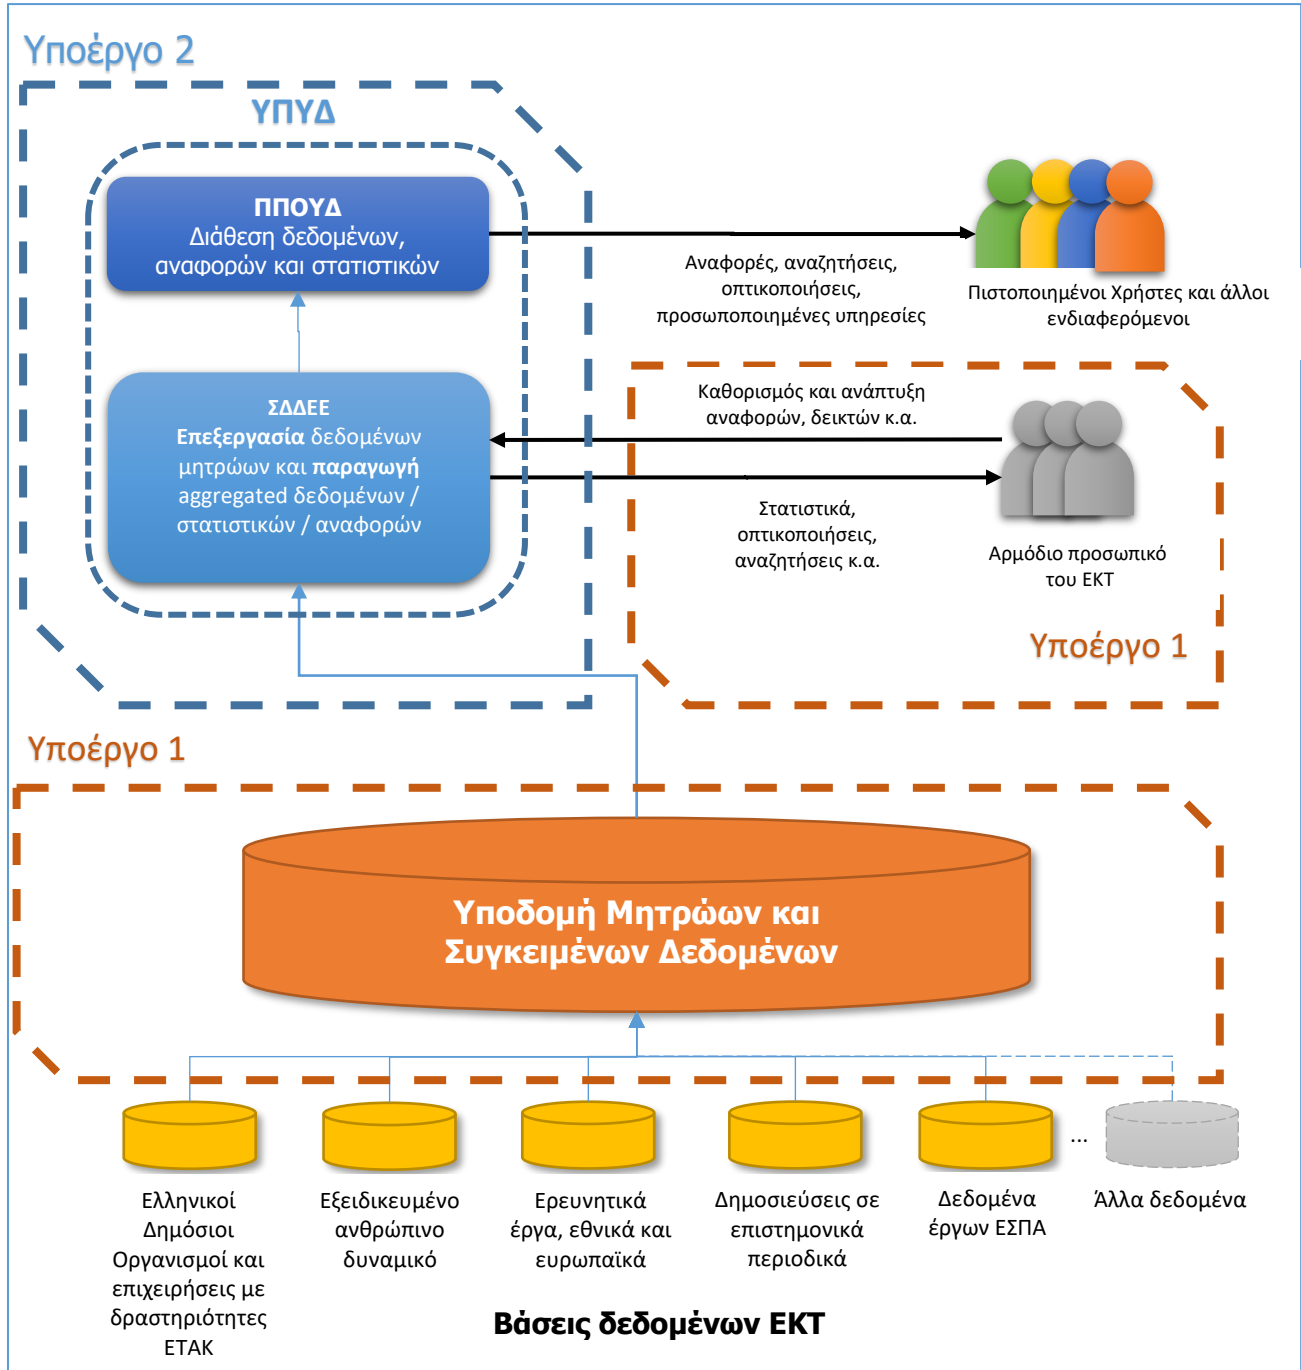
Υποέργο 2

ΥΠΥΔ

ΠΠΟΥΔ
Διάθεση δεδομένων, αναφορών και στατιστικών

ΣΔΔΕΕ
Επεξεργασία δεδομένων μητρώων και παραγωγή aggregated δεδομένων / στατιστικών / αναφορών

Αναφορές, αναζητήσεις, οπτικοποιήσεις, προσωποποιημένες υπηρεσίες

Πιστοποιημένοι Χρήστες και άλλοι ενδιαφερόμενοι

Καθορισμός και ανάπτυξη αναφορών, δεικτών κ.α.

Στατιστικά, οπτικοποιήσεις, αναζητήσεις κ.α.

Αρμόδιο προσωπικό του ΕΚΤ

Υποέργο 1

Υποέργο 1

Υποδομή Μητρώων και Συγκειμένων Δεδομένων

...

Ελληνικοί Δημόσιοι Οργανισμοί και επιχειρήσεις με δραστηριότητες ΕΤΑΚ

Εξειδικευμένο ανθρώπινο δυναμικό

Ερευνητικά έργα, εθνικά και ευρωπαϊκά

Δημοσιεύσεις σε επιστημονικά περιοδικά

Δεδομένα έργων ΕΣΠΑ

Άλλα δεδομένα

Βάσεις δεδομένων ΕΚΤ